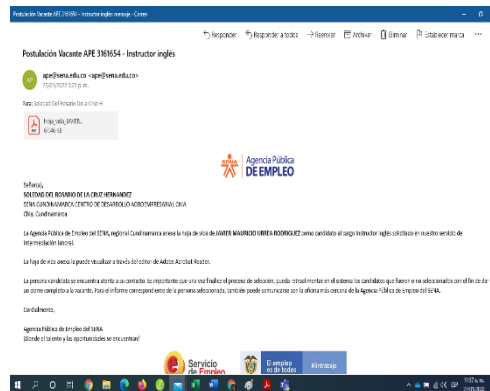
Postulación Vacante APE 3161654 - Instructor inglés: mensaje - Correo

Responder  Responder a todos  Reenviar  Archivar  Eliminar  Establecer marca  ···

Postulación Vacante APE 3161654 - Instructor inglés

AP  ape@sena.edu.co <ape@sena.edu.co>
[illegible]

Para: Soledad Del Rosario De La Cruz H

Hoja_vida_JAVIER...
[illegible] KB

SENA  Agencia Pública DE EMPLEO

Señor(a),
SOLEDAD DEL ROSARIO DE LA CRUZ HERNANDEZ
SENA CUNDINAMARCA CENTRO DE DESARROLLO AGROEMPRESARIAL CHIA
Chía, Cundinamarca

La Agencia Pública de Empleo del SENA, regional Cundinamarca anexa la hoja de vida de JAVIER MAURICIO URREA RODRIGUEZ como candidato al cargo Instructor inglés solicitado en nuestro servicio de intermediación laboral.

La hoja de vida anexa la puede visualizar a través del editor de Adobe Acrobat Reader.

La persona candidata se encuentra atenta a su contacto. Es importante que una vez finalice el proceso de selección, pueda retroalimentar en el sistema los candidatos que fueron o no seleccionados con el fin de dar un cierre completo a la vacante. Para el informe correspondiente de la persona seleccionada, también puede comunicarse con la oficina más cercana de la Agencia Pública de empleo del SENA.

Cordialmente,

Agencia Pública de Empleo del SENA
¡Donde el talento y las oportunidades se encuentran!

Servicio de Empleo  El empleo es de todos  Mintrabajo

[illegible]